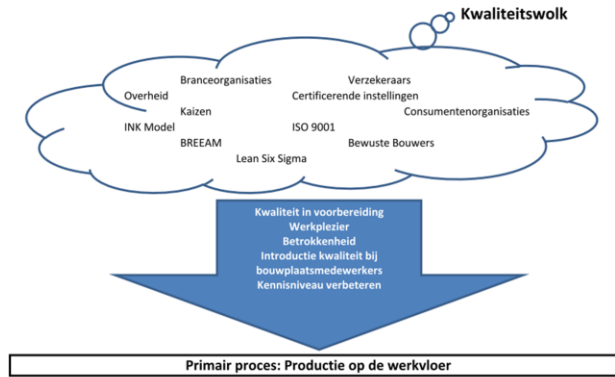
Kwaliteitswolk

Branceorganisaties
Verzekeraars
Overheid
Certificerende instellingen
Kaizen
Consumentenorganisaties
INK Model
ISO 9001
BREEAM
Bewuste Bouwers
Lean Six Sigma

Kwaliteit in voorbereiding
Werkplezier
Betrokkenheid
Introductie kwaliteit bij bouwplaatsmedewerkers
Kennisniveau verbeteren

Primair proces: Productie op de werkvloer